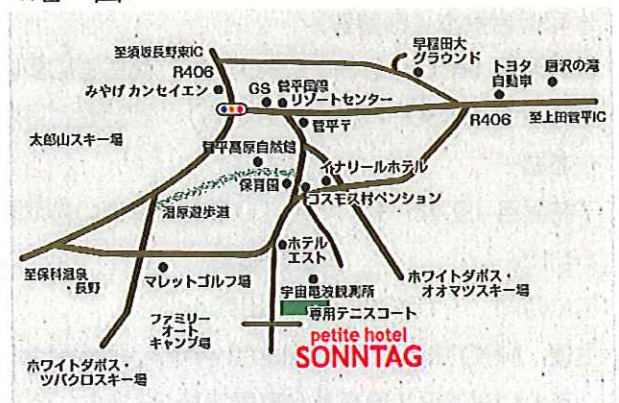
至須坂長野東IC
早稲田大グラウンド
トヨタ自動車
唐沢の滝
R406
みやげ カンセイエン
GS
菅平園地
リゾートセンター
R406
至上田菅平IC
菅平
太郎山スキー場
菅平高原自然館
イナリールホテル
保育園
湿原遊歩道
コスモス村ペンション
ホテルエスト
至保科温泉・長野
マレットゴルフ場
ホワイトダボス・オオマツスキー場
宇宙電波観測所
専用テニスコート
ファミリーオートキャンプ場
petite hotel
SONNTAG
ホワイトダボス・ツバクロスキー場